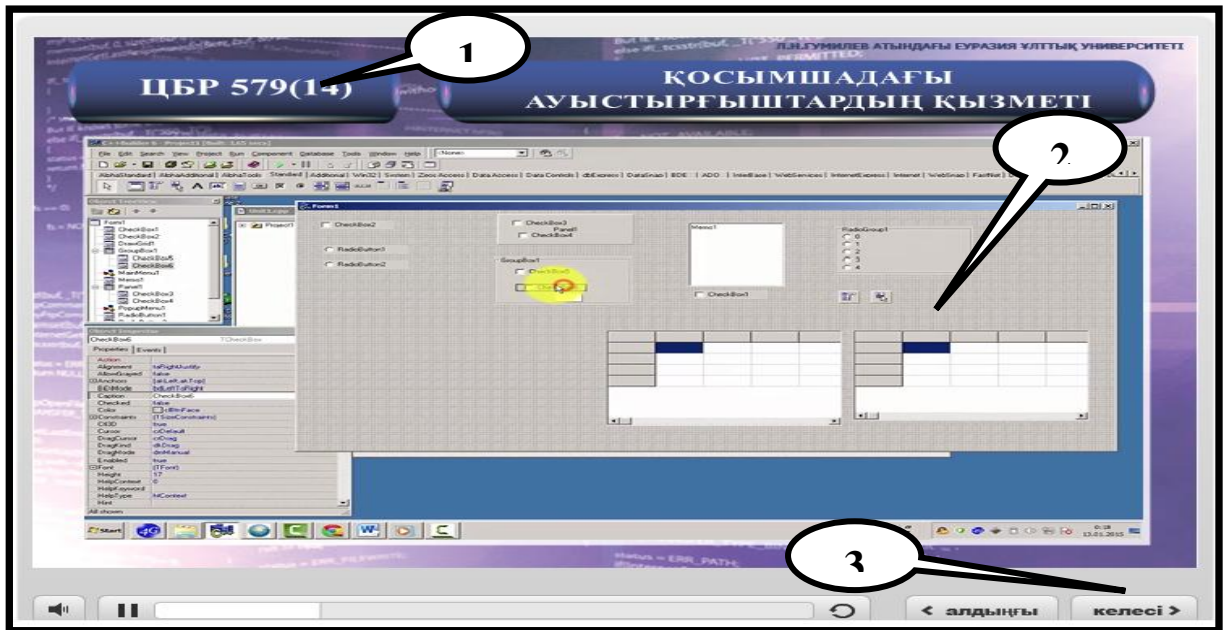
1

Л.Н.ГУМИЛЕВ АТЫНДАҒЫ ЕУРАЗИЯ ҰЛТТЫҚ УНИВЕРСИТЕТІ

ЦБР 579(14)

ҚОСЫМШАДАҒЫ АУЫСТЫРҒЫШТАРДЫҢ ҚЫЗМЕТІ

2

File Edit Search View Project Run Component Database Tools Window Help

Object TreeView

Form1
CheckBox1
CheckBox2
DrawGrid1
GroupBox1
CheckBox5
CheckBox6
MainMenu1
Memo1
Panel1
CheckBox3
CheckBox4
PopupMenu1
RadioButton1

Object Inspector

CheckBox6 TCheckBox

Properties Events

Action
Alignment taRightJustify
AllowGrayed false
Anchors [akLeft,akTop]
BiDiMode bdLeftToRight
Caption CheckBox6
Checked false
Color clBtnFace
Constraints (TSizeConstraints)
Ctl3D true
Cursor crDefault
DragCursor crDrag
DragKind dkDrag
DragMode dmManual
Enabled true
Font (TFont)
Height 17
HelpContext 0
HelpKeyword
HelpType htContext
Hint

All shown

Form1

CheckBox2

CheckBox3
Panel1
CheckBox4

RadioButton1

RadioButton2

GroupBox1
CheckBox5

Memo1

CheckBox1

RadioGroup1
0
1
2
3
4

Start

0:18
13.01.2015

3

◄ алдыңғы

келесі ►